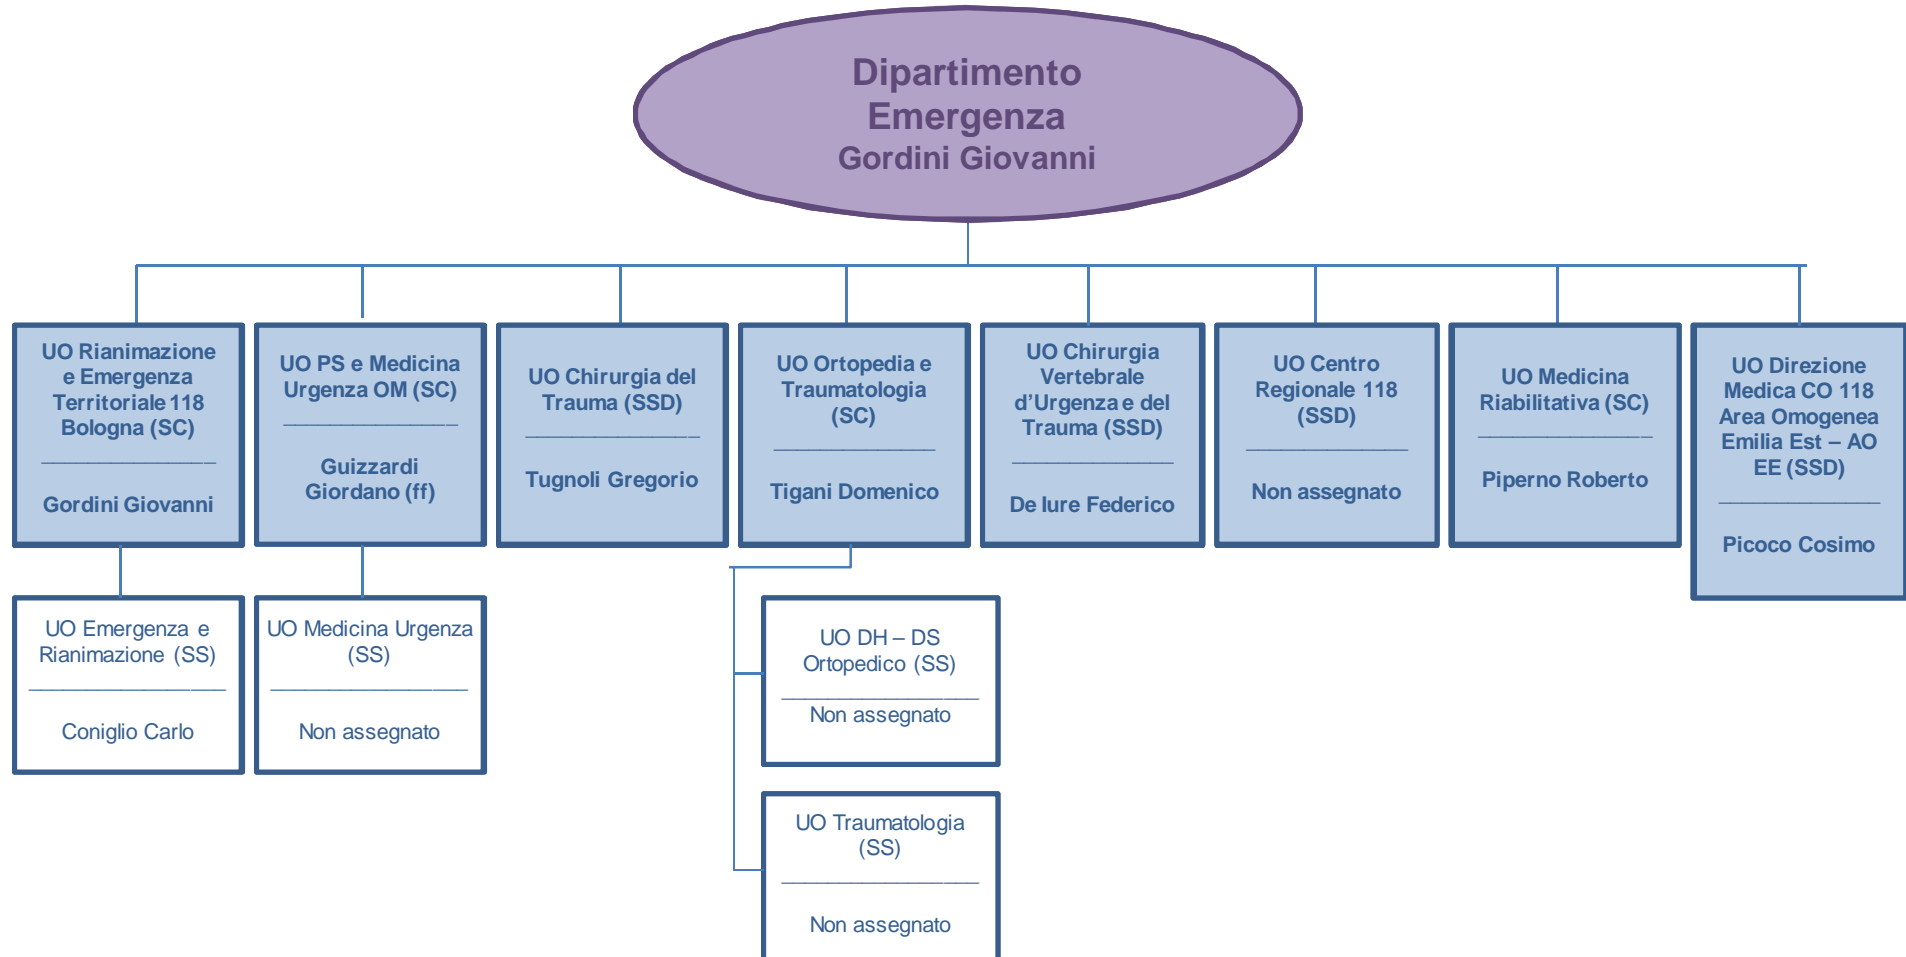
Dipartimento Emergenza
Gordini Giovanni

UO Rianimazione e Emergenza Territoriale 118 Bologna (SC)
Gordini Giovanni

UO PS e Medicina Urgenza OM (SC)
Guizzardi Giordano (ff)

UO Chirurgia del Trauma (SSD)
Tugnoli Gregorio

UO Ortopedia e Traumatologia (SC)
Tigani Domenico

UO Chirurgia Vertebrale d'Urgenza e del Trauma (SSD)
De Iure Federico

UO Centro Regionale 118 (SSD)
Non assegnato

UO Medicina Riabilitativa (SC)
Piperno Roberto

UO Direzione Medica CO 118 Area Omogenea Emilia Est – AO EE (SSD)
Picoco Cosimo

UO Emergenza e Rianimazione (SS)
Coniglio Carlo

UO Medicina Urgenza (SS)
Non assegnato

UO DH – DS Ortopedico (SS)
Non assegnato

UO Traumatologia (SS)
Non assegnato